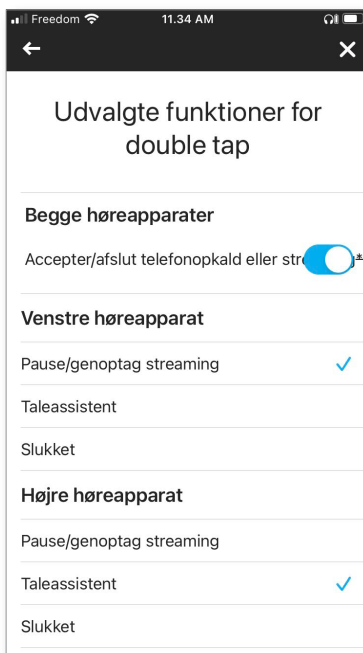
Freedom 11.34 AM

←

×

Udvalgte funktioner for double tap

Begge høreapparater

Accepter/afslut telefonopkald eller str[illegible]

Venstre høreapparat

Pause/genoptag streaming

Taleassistent

Slukket

Højre høreapparat

Pause/genoptag streaming

Taleassistent

Slukket